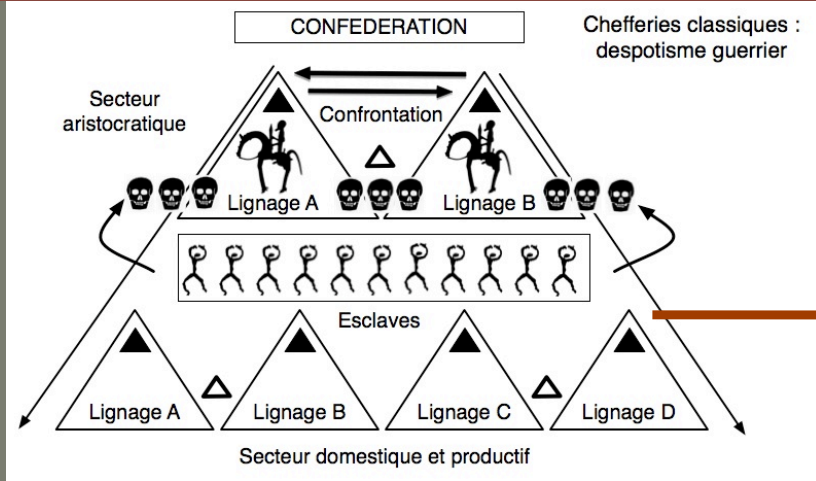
CONFEDERATION

Chefferies classiques : despotisme guerrier

Secteur aristocratique

Confrontation

Lignage A

Lignage B

Esclaves

Lignage A

Lignage B

Lignage C

Lignage D

Secteur domestique et productif